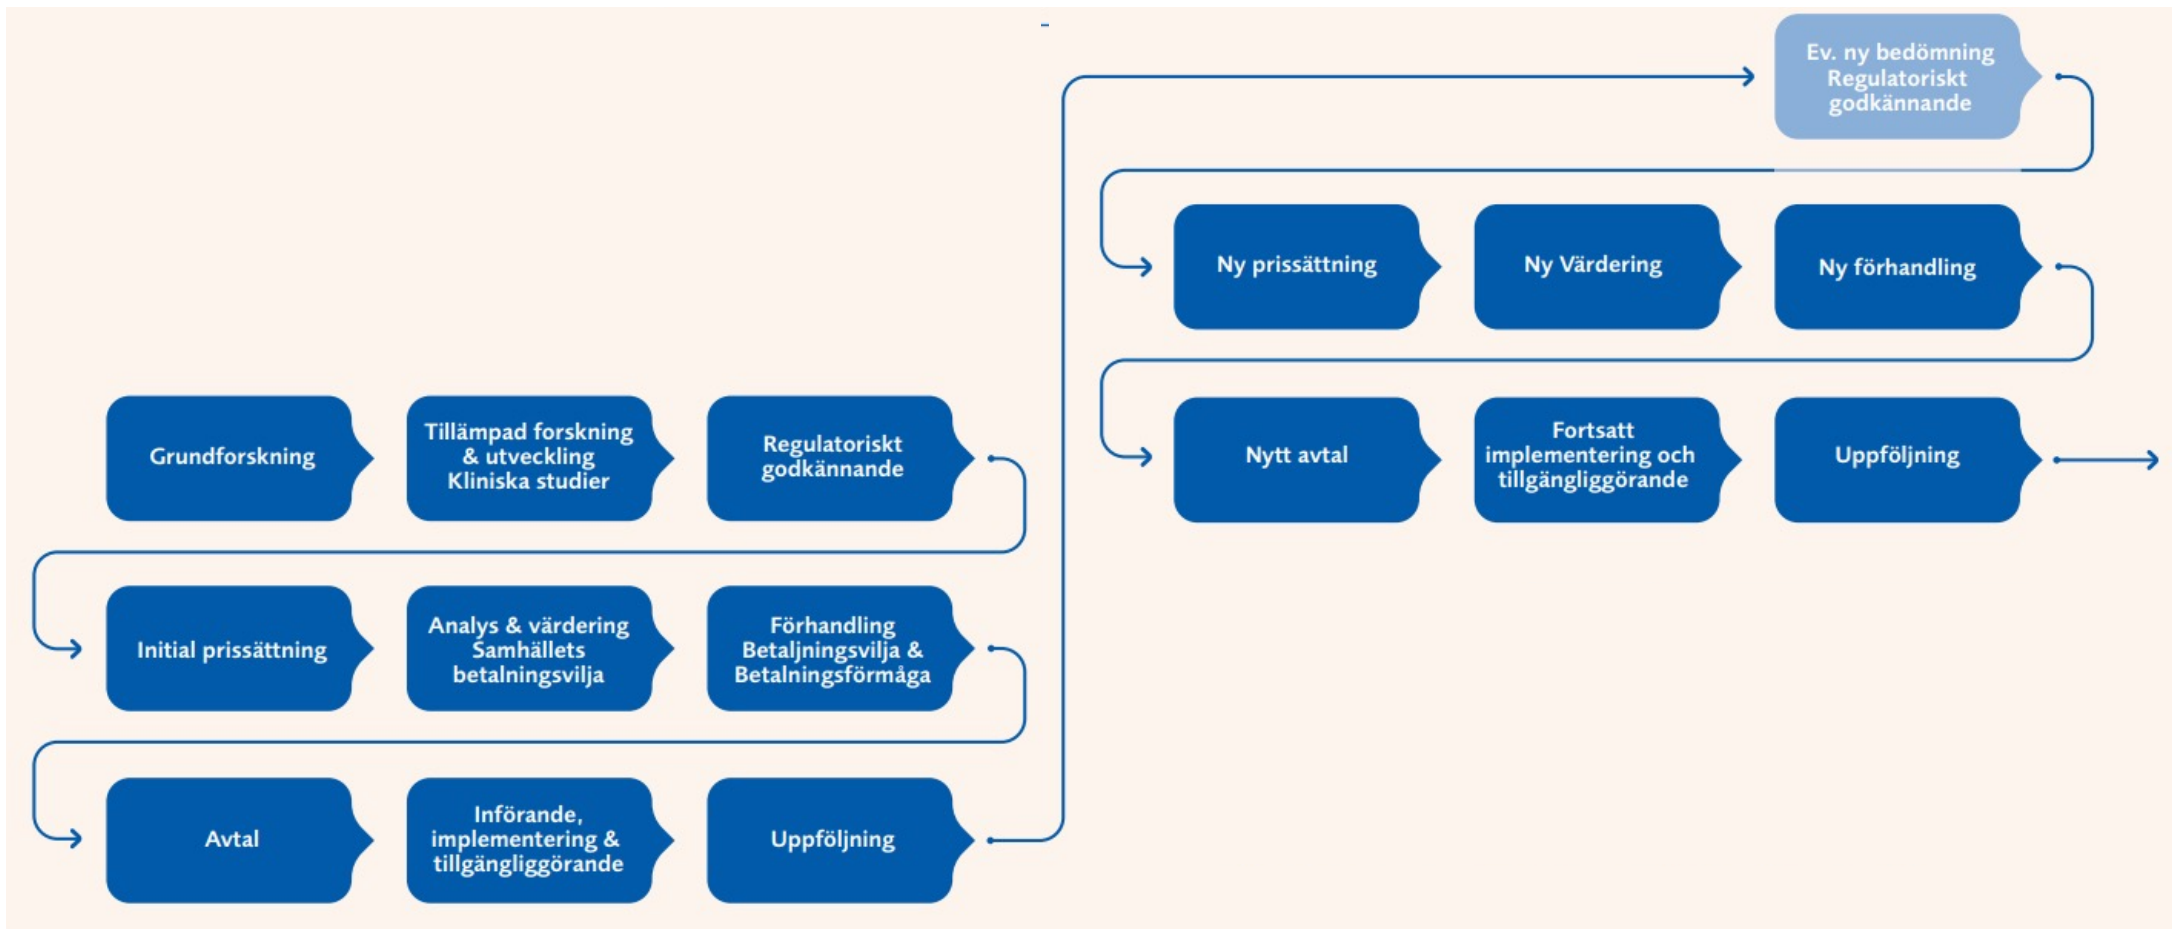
Grundforskning

Tillämpad forskning & utveckling Kliniska studier

Regulatoriskt godkännande

Initial prissättning

Analys & värdering Samhällets betalningsvilja

Förhandling Betaljningsvilja & Betalningsförmåga

Avtal

Införande, implementering & tillgängliggörande

Uppföljning

Ev. ny bedömning Regulatoriskt godkännande

Ny prissättning

Ny Värdering

Ny förhandling

Nytt avtal

Fortsatt implementering och tillgängliggörande

Uppföljning